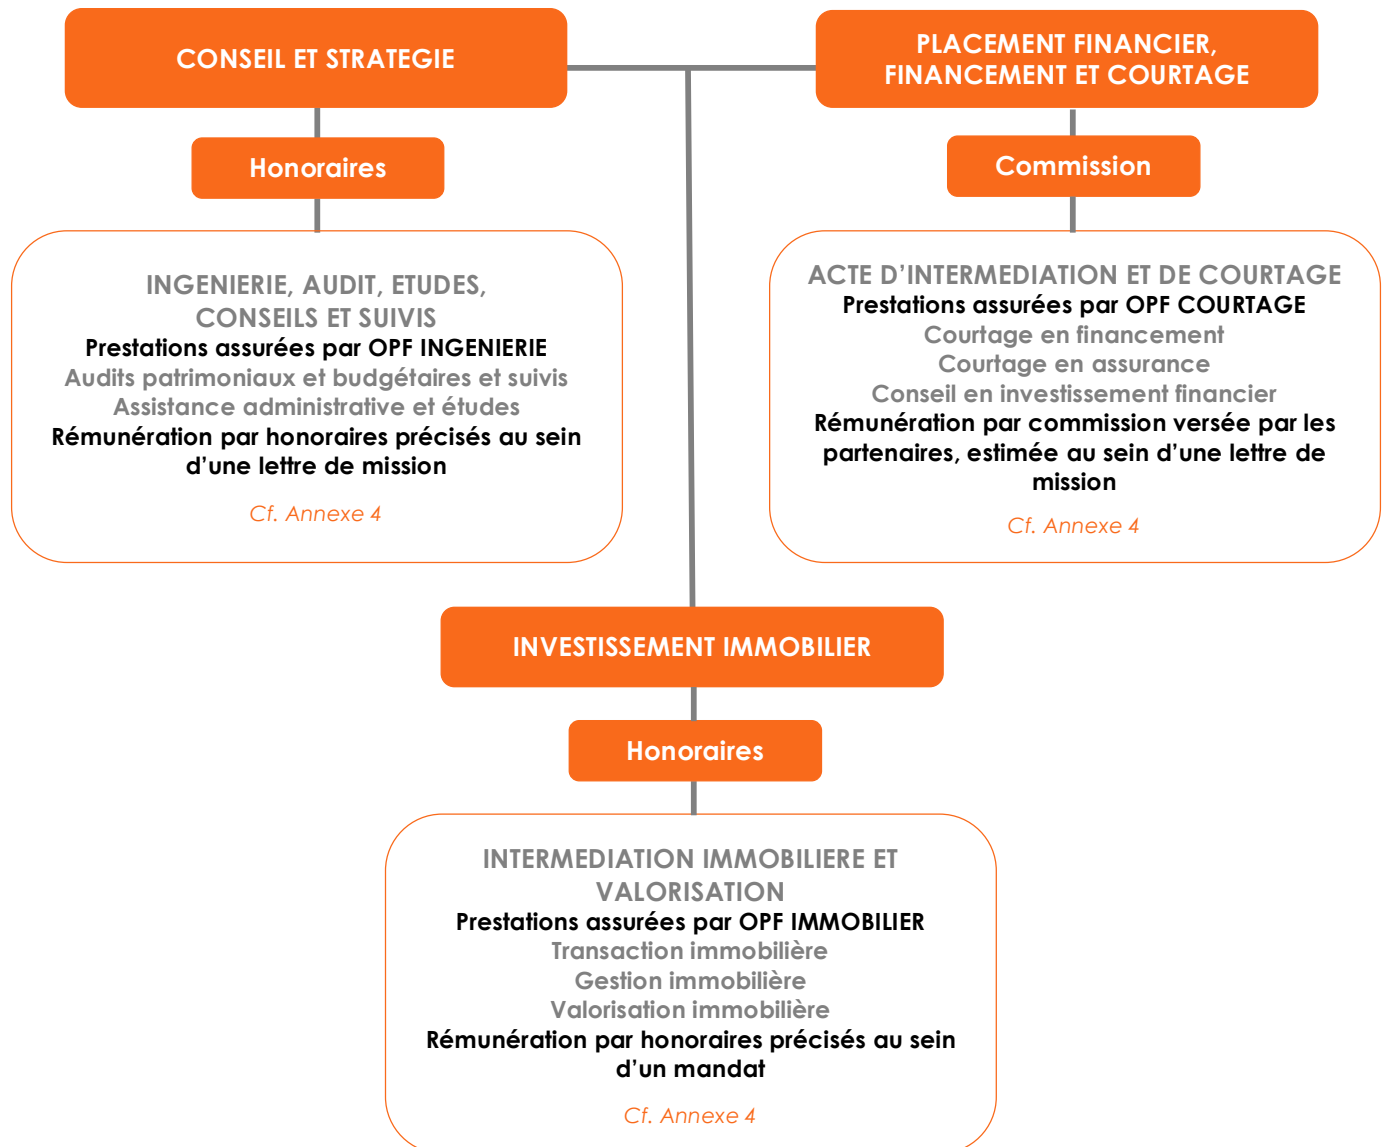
CONSEIL ET STRATEGIE

Honoraires

INGENIERIE, AUDIT, ETUDES, CONSEILS ET SUIVIS
Prestations assurées par OPF INGENIERIE
Audits patrimoniaux et budgétaires et suivis
Assistance administrative et études
Rémunération par honoraires précisés au sein d'une lettre de mission

Cf. Annexe 4

PLACEMENT FINANCIER, FINANCEMENT ET COURTAGE

Commission

ACTE D'INTERMEDIATION ET DE COURTAGE
Prestations assurées par OPF COURTAGE
Courtage en financement
Courtage en assurance
Conseil en investissement financier
Rémunération par commission versée par les partenaires, estimée au sein d'une lettre de mission

Cf. Annexe 4

INVESTISSEMENT IMMOBILIER

Honoraires

INTERMEDIATION IMMOBILIERE ET VALORISATION
Prestations assurées par OPF IMMOBILIER
Transaction immobilière
Gestion immobilière
Valorisation immobilière
Rémunération par honoraires précisés au sein d'un mandat

Cf. Annexe 4